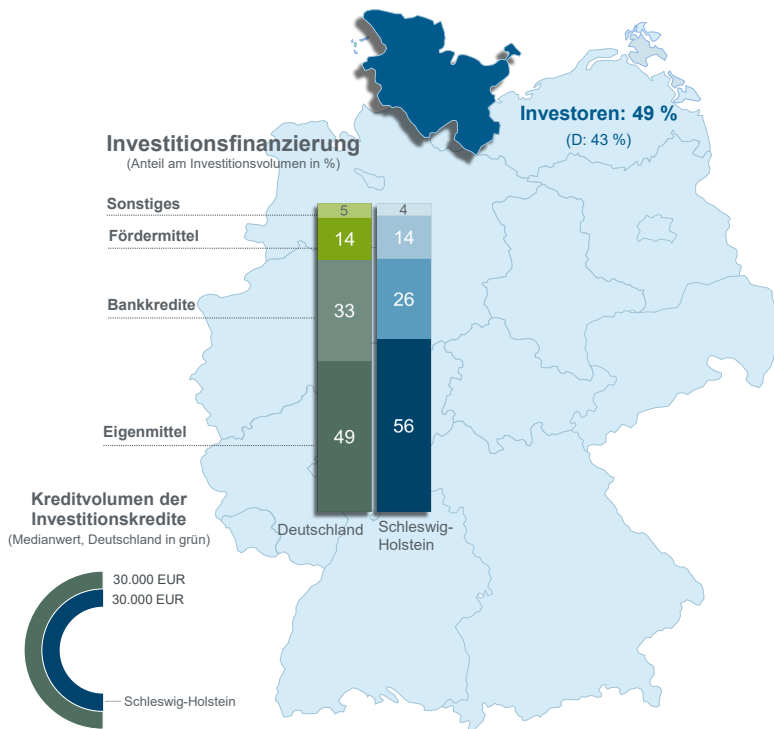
Investoren: 49 %
(D: 43 %)

Investitionsfinanzierung
(Anteil am Investitionsvolumen in %)

Sonstiges
Fördermittel
Bankkredite
Eigenmittel

| | Deutschland | Schleswig-Holstein |
|---|---|---|
| Sonstiges | 5 | 4 |
| Fördermittel | 14 | 14 |
| Bankkredite | 33 | 26 |
| Eigenmittel | 49 | 56 |

Kreditvolumen der Investitionskredite
(Medianwert, Deutschland in grün)

30.000 EUR
30.000 EUR
Schleswig-Holstein